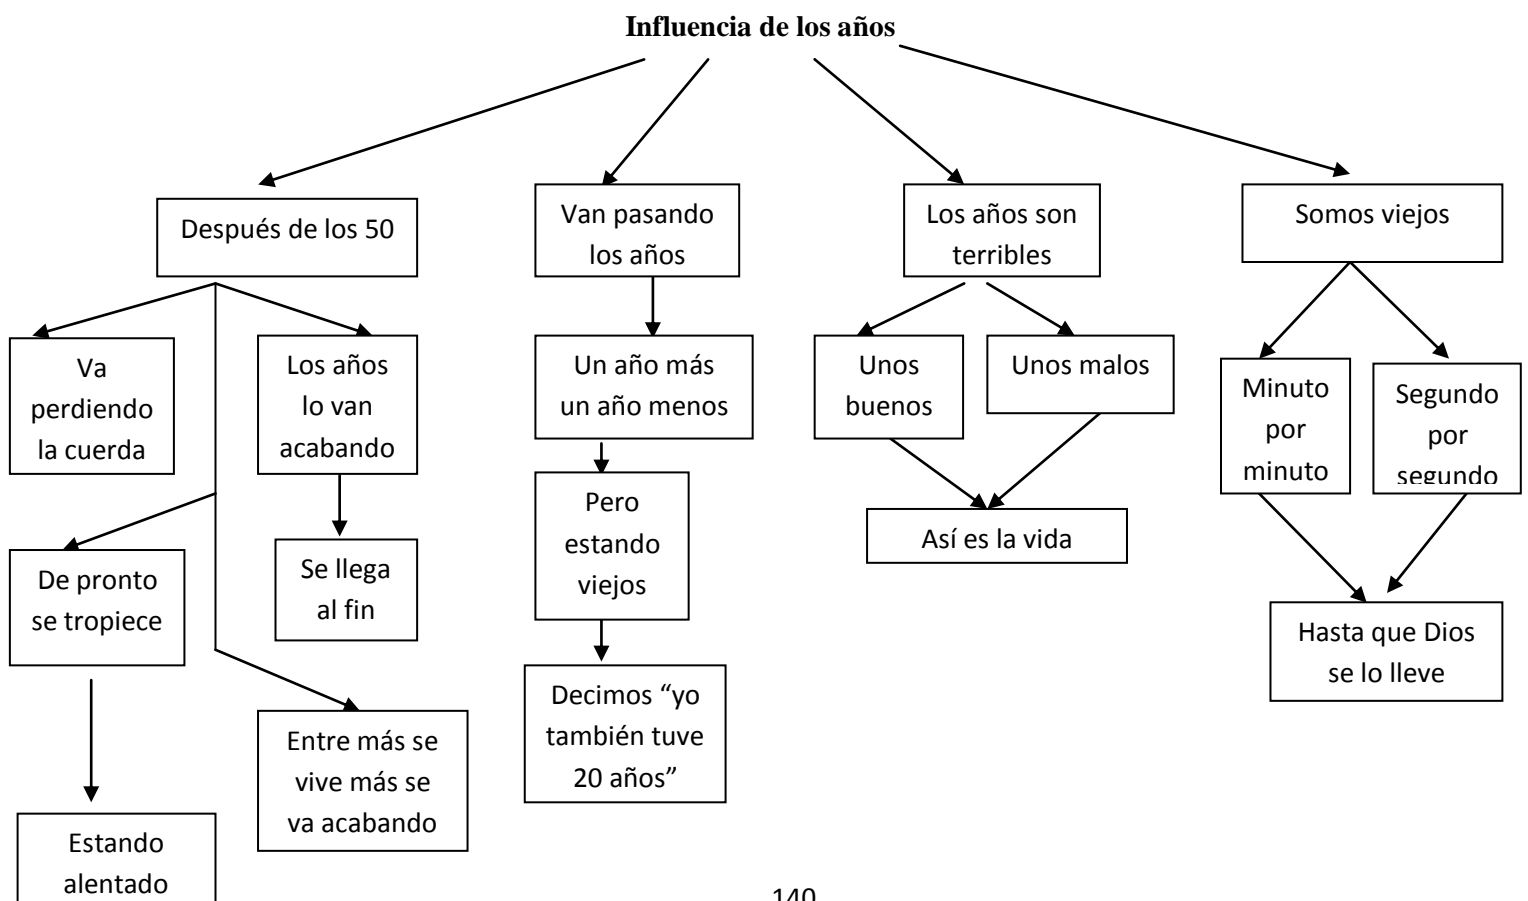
Influencia de los años

Después de los 50

Va perdiendo la cuerda

Los años lo van acabando

Se llega al fin

De pronto se tropiece

Estando alentado

Entre más se vive más se va acabando

Van pasando los años

Un año más un año menos

Pero estando viejos

Decimos "yo también tuve 20 años"

Los años son terribles

Unos buenos

Unos malos

Así es la vida

Somos viejos

Minuto por minuto

Segundo por segundo

Hasta que Dios se lo lleve

140